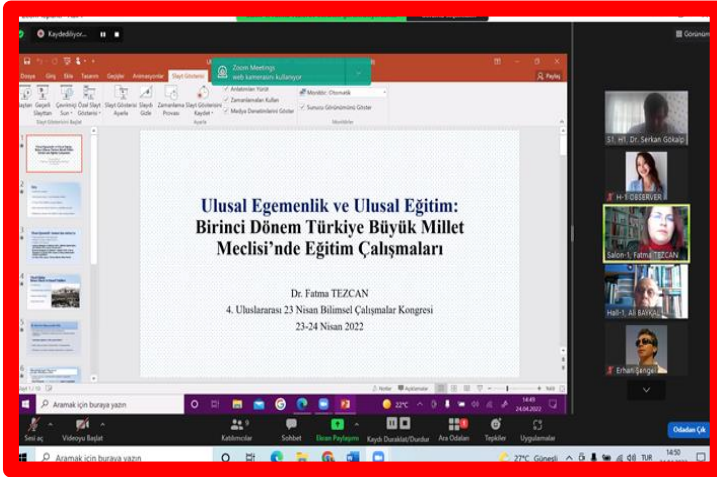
Kaydediliyor...

Görünüm

Dosya Giriş Ekle Tasarım Geçişler Animasyonlar Slayt Gösterisi

Paylaş

Zoom Meetings web kamerasını kullanıyor

Anlatımları Yürüt
Zamanlamaları Kullan
Medya Denetimlerini Göster

Monitör: Otomatik
Sunucu Görünümünü Göster

Slayt Gösterisini Başlat
Ayarla
Monitörler

Ulusal Egemenlik ve Ulusal Eğitim: Birinci Dönem Türkiye Büyük Millet Meclisi'nde Eğitim Çalışmaları

Dr. Fatma TEZCAN
4. Uluslararası 23 Nisan Bilimsel Çalışmalar Kongresi
23-24 Nisan 2022

S1. H1. Dr. Serkan Gökalp
H-1 OBSERVER
Salon-1; Fatma TEZCAN
Hall-1, Ali BAYKAL
Erhan Şengel

Notlar
Aramak için buraya yazın
22°C
14:49
24.04.2022

Sesi aç
Videoyu Başlat
Katılımcılar 9
Sohbet
Ekran Paylaşımı
Kaydı Duraklat/Durdur
Ara Odaları
Tepkiler
Uygulamalar
Odadan Çık

Aramak için buraya yazın
27°C Güneşli
TUR
14:50